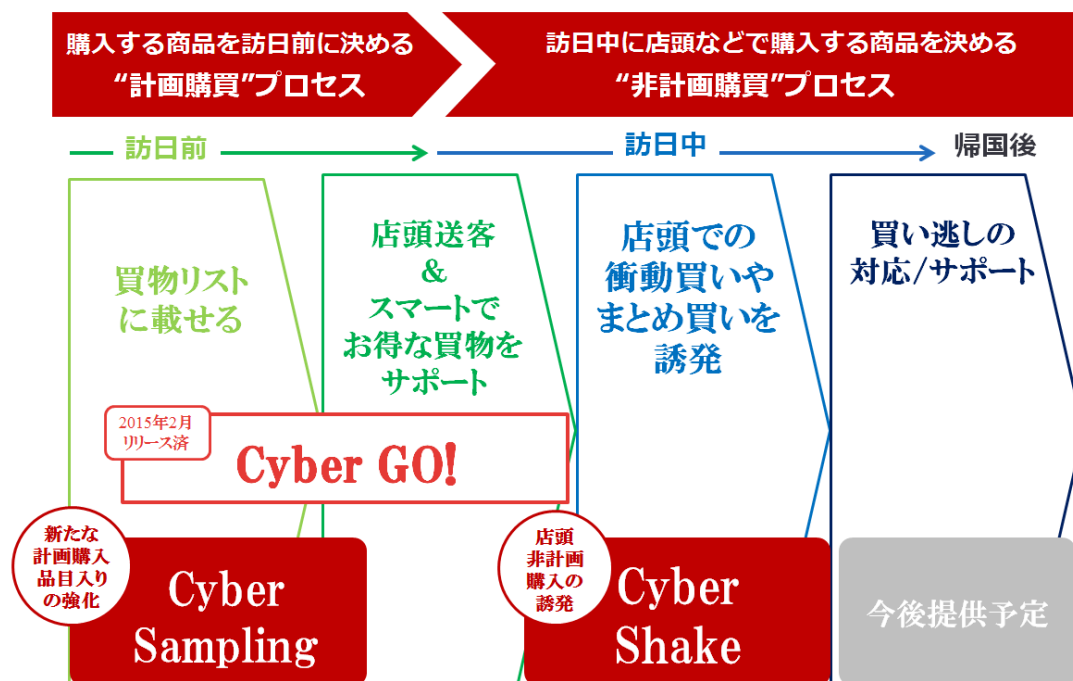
購入する商品を訪日前に決める
“計画購買”プロセス

訪日中に店頭などで購入する商品を決める
“非計画購買”プロセス

訪日前

訪日中

帰国後

買物リストに載せる

店頭送客
&
スマートでお得な買物をサポート

店頭での衝動買いやまとめ買いを誘発

買い逃しの対応/サポート

2015年2月
リリース済

Cyber GO!

新たな計画購入品目入りの強化

Cyber Sampling

店頭非計画購入の誘発

Cyber Shake

今後提供予定